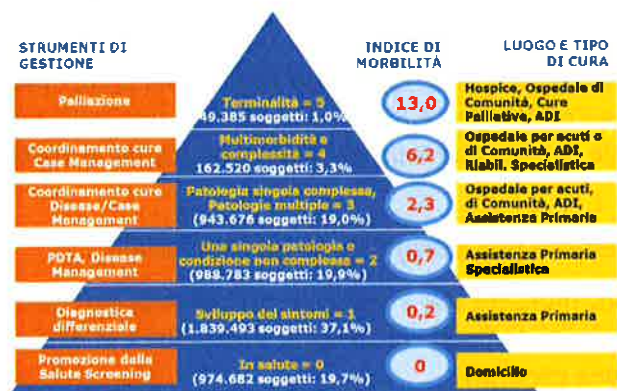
STRUMENTI DI GESTIONE

INDICE DI MORBILITÀ

LUOGO E TIPO DI CURA

Palliazione

Terminalità = 5
49.385 soggetti: 1,0%

13,0

Hospice, Ospedale di Comunità, Cure Palliative, ADI

Coordinamento cure Case Management

Multimorbidità e complessità = 4
162.520 soggetti: 3,3%

6,2

Ospedale per acuti o di Comunità, ADI, Riabil. Specialistica

Coordinamento cure Disease/Case Management

Patologia singola complessa, Patologie multiple = 3
(943.676 soggetti: 19,0%)

2,3

Ospedale per acuti, di Comunità, ADI, Assistenza Primaria

PDTA, Disease Management

Una singola patologia e condizione non complessa = 2
(988.783 soggetti: 19,9%)

0,7

Assistenza Primaria Specialistica

Diagnostica differenziale

Sviluppo dei sintomi = 1
(1.839.493 soggetti: 37,1%)

0,2

Assistenza Primaria

Promozione della Salute Screening

In salute = 0
(974.682 soggetti: 19,7%)

0

Domicilio